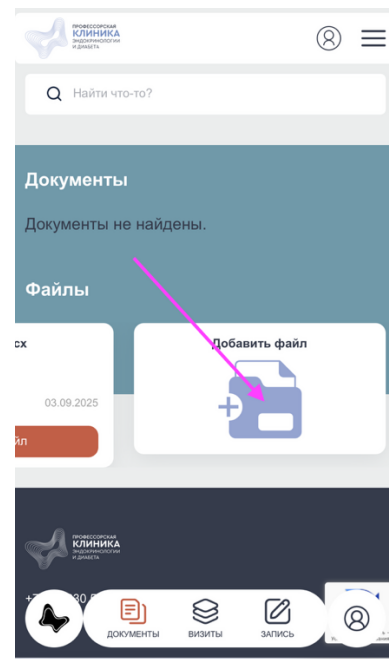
ПРОФЕССОРСКАЯ КЛИНИКА ЭНДОКРИНОЛОГИИ И ДИАБЕТА

Найти что-то?

Документы

Документы не найдены.

Файлы

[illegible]сх

03.09.2025

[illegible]йл

Добавить файл

ПРОФЕССОРСКАЯ КЛИНИКА ЭНДОКРИНОЛОГИИ И ДИАБЕТА

+7 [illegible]30 8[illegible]

ДОКУМЕНТЫ
ВИЗИТЫ
ЗАПИСЬ